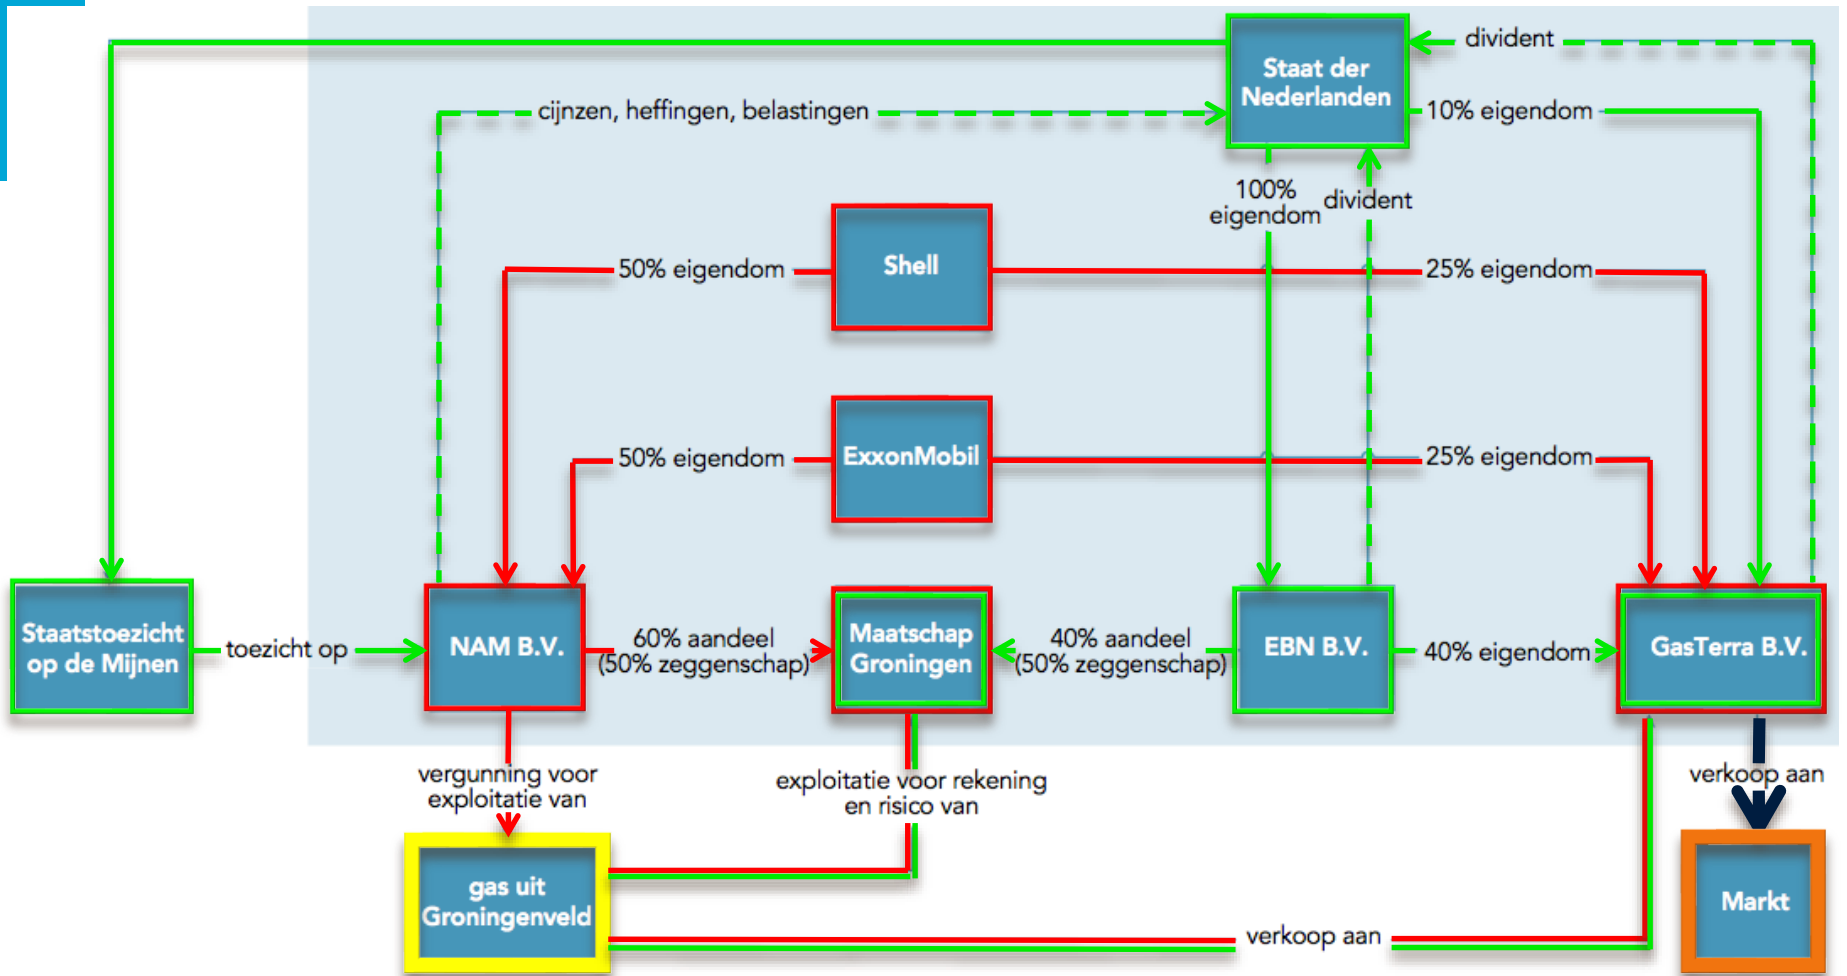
Staat der Nederlanden

divident

cijnzen, heffingen, belastingen

10% eigendom

100% eigendom

divident

Shell

50% eigendom

25% eigendom

ExxonMobil

50% eigendom

25% eigendom

Staatstoezicht op de Mijnen

toezicht op

NAM B.V.

60% aandeel (50% zeggenschap)

Maatschap Groningen

40% aandeel (50% zeggenschap)

EBN B.V.

40% eigendom

GasTerra B.V.

vergunning voor exploitatie van

exploitatie voor rekening en risico van

verkoop aan

gas uit Groningenveld

verkoop aan

Markt